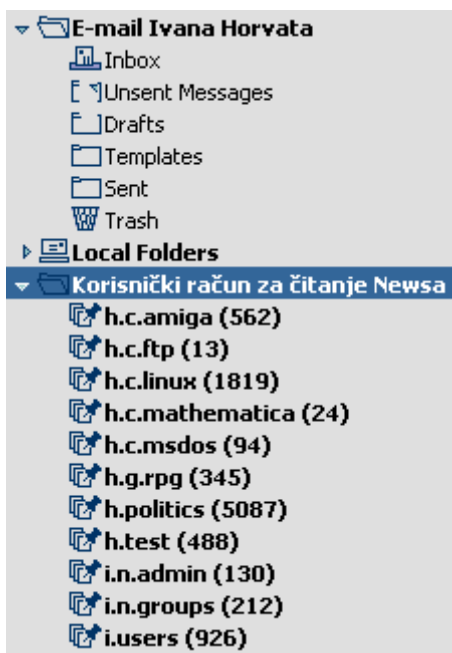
E-mail Ivana Horvata
Inbox
Unsent Messages
Drafts
Templates
Sent
Trash
Local Folders
Korisnički račun za čitanje Newsa
h.c.amiga (562)
h.c.ftp (13)
h.c.linux (1819)
h.c.mathematica (24)
h.c.msdos (94)
h.g.rpg (345)
h.politics (5087)
h.test (488)
i.n.admin (130)
i.n.groups (212)
i.users (926)